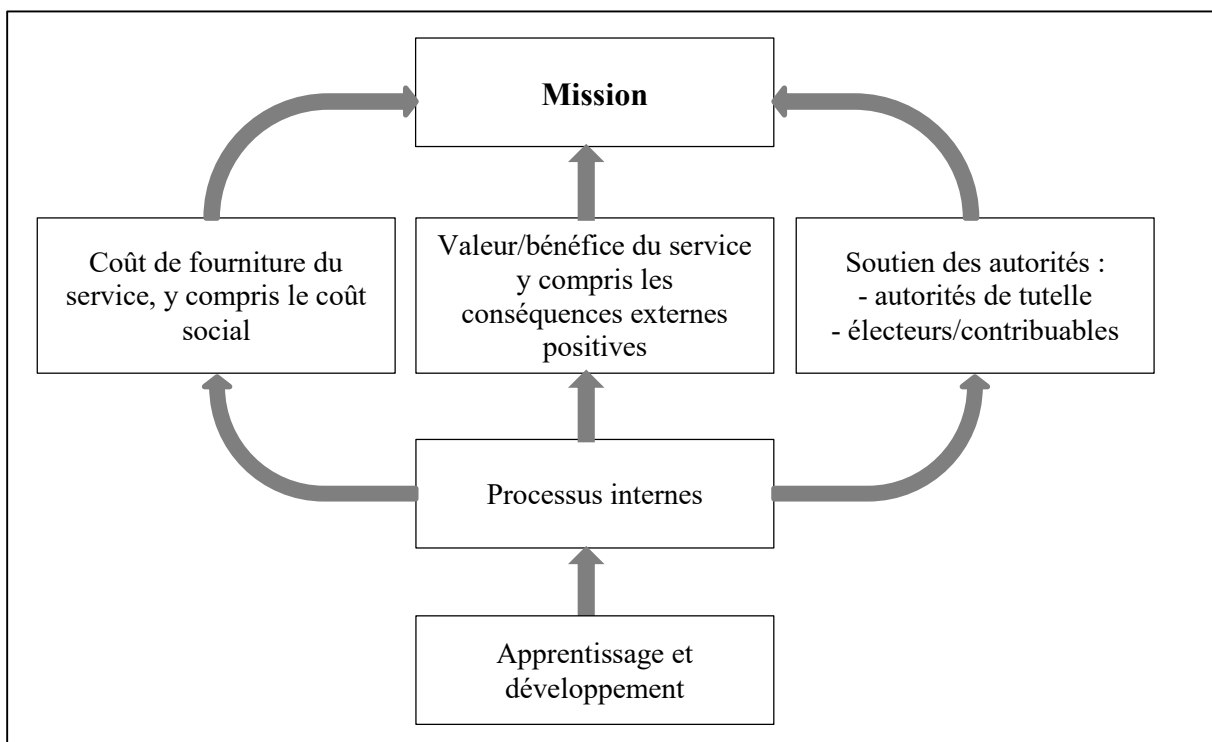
Mission

Coût de fourniture du service, y compris le coût social

Valeur/bénéfice du service y compris les conséquences externes positives

Soutien des autorités :
- autorités de tutelle
- électeurs/contribuables

Processus internes

Apprentissage et développement